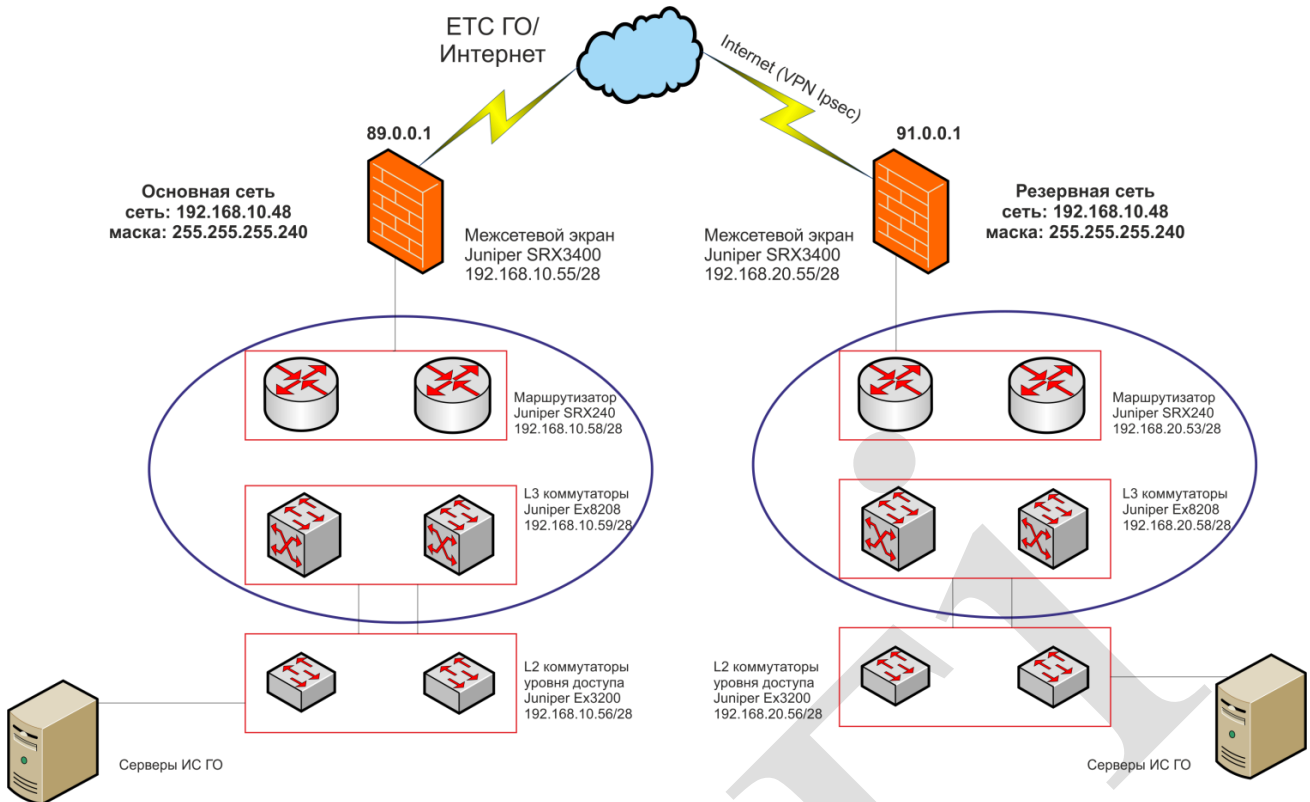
ЕТС ГО/
Интернет

Internet (VPN Ipsec)

89.0.0.1

91.0.0.1

Основная сеть
сеть: 192.168.10.48
маска: 255.255.255.240

Межсетевой экран
Juniper SRX3400
192.168.10.55/28

Межсетевой экран
Juniper SRX3400
192.168.20.55/28

Резервная сеть
сеть: 192.168.10.48
маска: 255.255.255.240

Маршрутизатор
Juniper SRX240
192.168.10.58/28

Маршрутизатор
Juniper SRX240
192.168.20.53/28

L3 коммутаторы
Juniper Ex8208
192.168.10.59/28

L3 коммутаторы
Juniper Ex8208
192.168.20.58/28

L2 коммутаторы
уровня доступа
Juniper Ex3200
192.168.10.56/28

L2 коммутаторы
уровня доступа
Juniper Ex3200
192.168.20.56/28

Серверы ИС ГО

Серверы ИС ГО